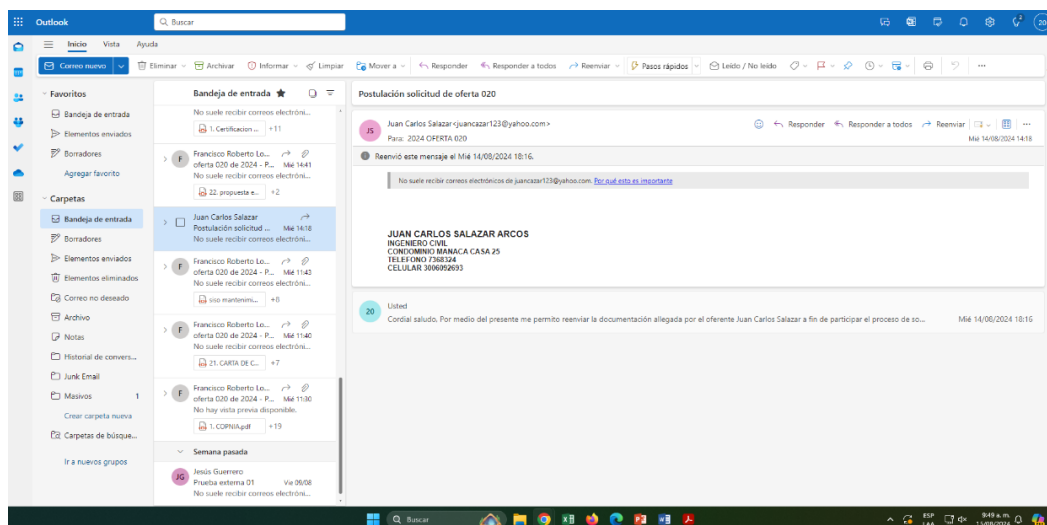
Outlook

Buscar

Inicio Vista Ayuda

Correo nuevo | Eliminar | Archivar | Informar | Limpiar | Mover a | Responder | Responder a todos | Reenviar | Pasos rápidos | Leído / No leído | ...

Favoritos
Bandeja de entrada
Elementos enviados
Borradores
Agregar favorito

Carpetas
Bandeja de entrada
Borradores
Elementos enviados
Elementos eliminados
Correo no deseado
Archivo
Notas
Historial de convers...
Junk Email
Masivos 1
Crear carpeta nueva
Carpetas de búsque...

Ir a nuevos grupos

Bandeja de entrada ★

No suele recibir correos electróni...
1. Certificacion ... +11

Francisco Roberto Lo...
oferta 020 de 2024 - P... Mié 14:41
No suele recibir correos electróni...
22. propuesta e... +2

Juan Carlos Salazar
Postulación solicitud ... Mié 14:18
No suele recibir correos electróni...

Francisco Roberto Lo...
oferta 020 de 2024 - P... Mié 11:43
No suele recibir correos electróni...
sso mantenimi... +8

Francisco Roberto Lo...
oferta 020 de 2024 - P... Mié 11:40
No suele recibir correos electróni...
21. CARTA DE C... +7

Francisco Roberto Lo...
oferta 020 de 2024 - P... Mié 11:30
No hay vista previa disponible.
1. COPNIA.pdf +19

Semana pasada

Jesús Guerrero
Prueba externa 01 Vie 09/08
No suele recibir correos electróni...

Postulación solicitud de oferta 020

Juan Carlos Salazar <juancazar123@yahoo.com>
Para: 2024 OFERTA 020
Responder | Responder a todos | Reenviar
Mié 14/08/2024 14:18

Reenvió este mensaje el Mié 14/08/2024 18:16.

No suele recibir correos electrónicos de juancazar123@yahoo.com. Por qué esto es importante

JUAN CARLOS SALAZAR ARCOS
INGENIERO CIVIL
CONDOMINIO MANACA CASA 25
TELEFONO 7368324
CELULAR 3006092693

Usted
Cordial saludo. Por medio del presente me permito reenviar la documentación allegada por el oferente Juan Carlos Salazar a fin de participar el proceso de so... Mié 14/08/2024 18:16

Buscar

ESP LAA 8:49 a. m. 14/08/2024